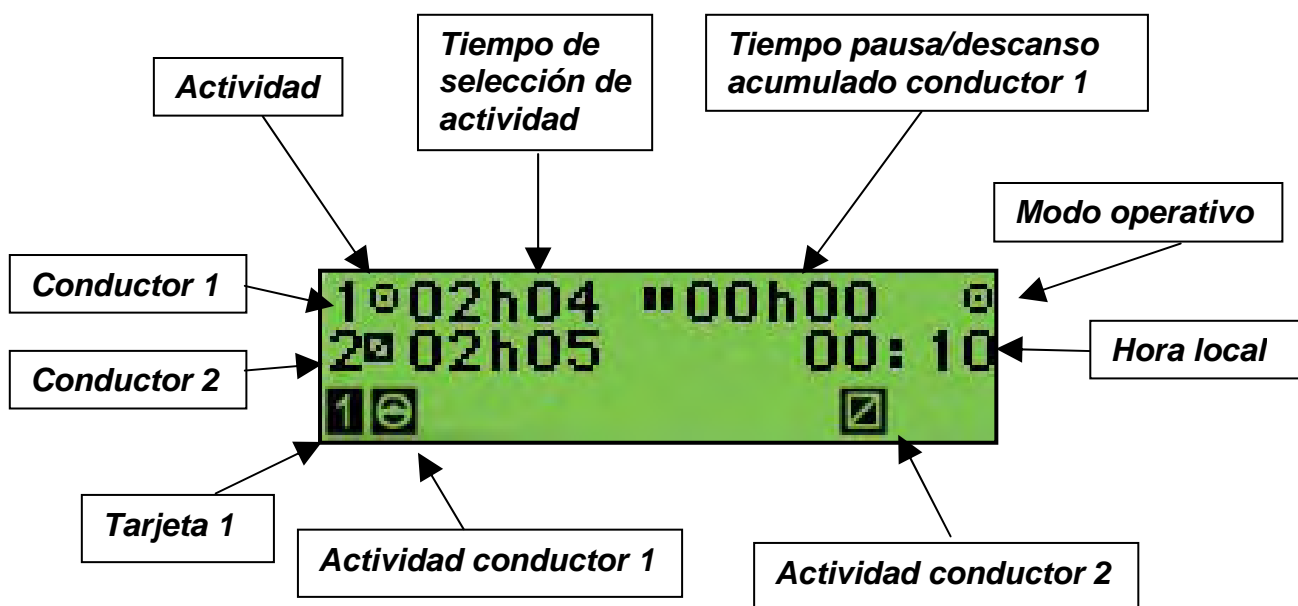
Actividad

Tiempo de selección de actividad

Tiempo pausa/descanso acumulado conductor 1

Modo operativo

Conductor 1

Conductor 2

1 02h04 00h00

2 02h05 00:10

Hora local

1

Tarjeta 1

Actividad conductor 1

Actividad conductor 2